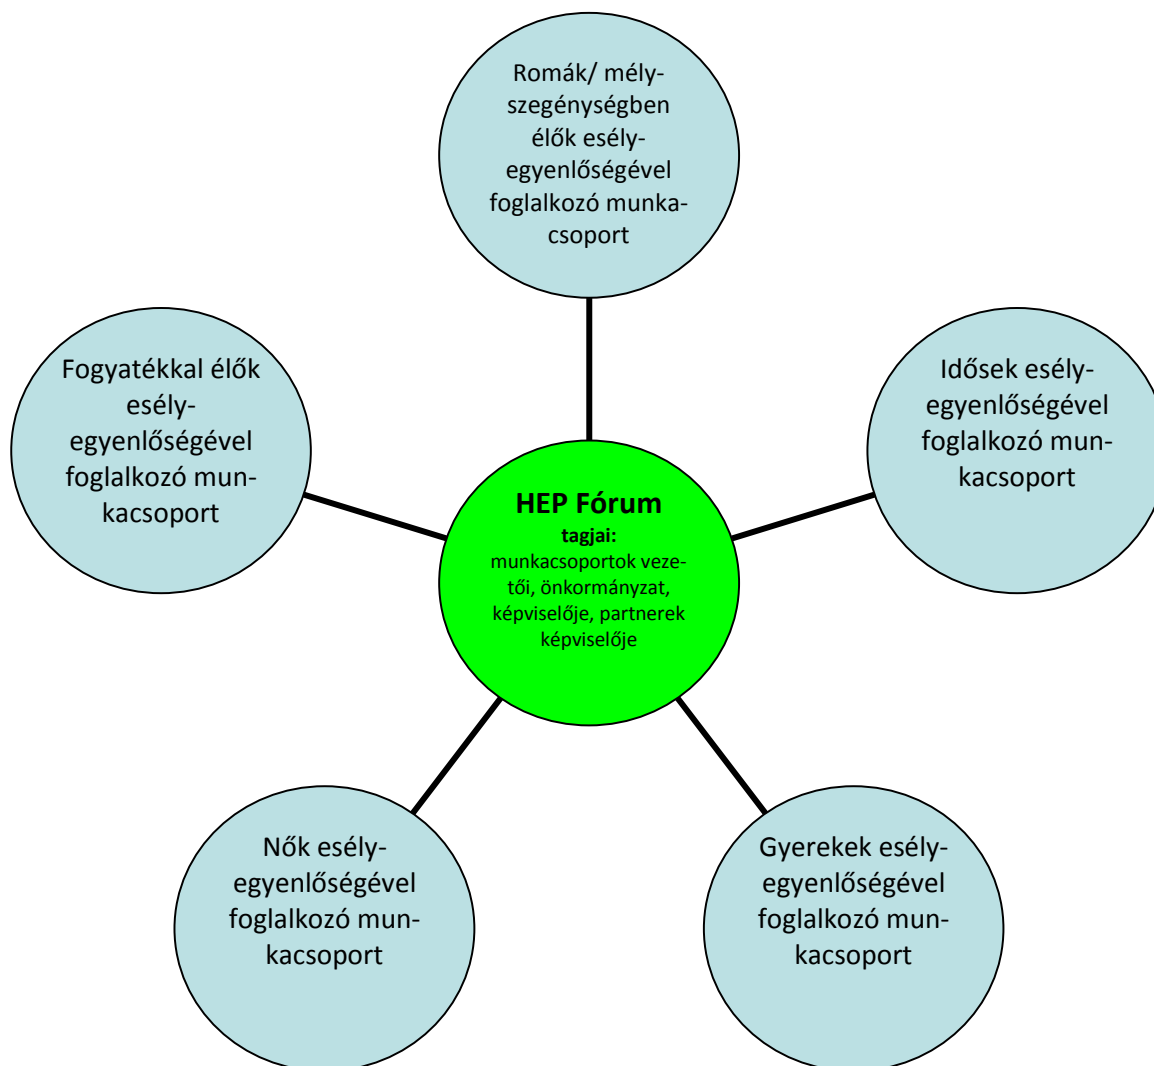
Romák/ mélyszegénységben élők esélyegyenlőségével foglalkozó munkacsoport

Fogyatékkal élők esélyegyenlőségével foglalkozó munkacsoport

Idősek esélyegyenlőségével foglalkozó munkacsoport

**HEP Fórum**
**tagjai:**
munkacsoportok vezetői, önkormányzat, képviselője, partnerek képviselője

Nők esélyegyenlőségével foglalkozó munkacsoport

Gyerekek esélyegyenlőségével foglalkozó munkacsoport